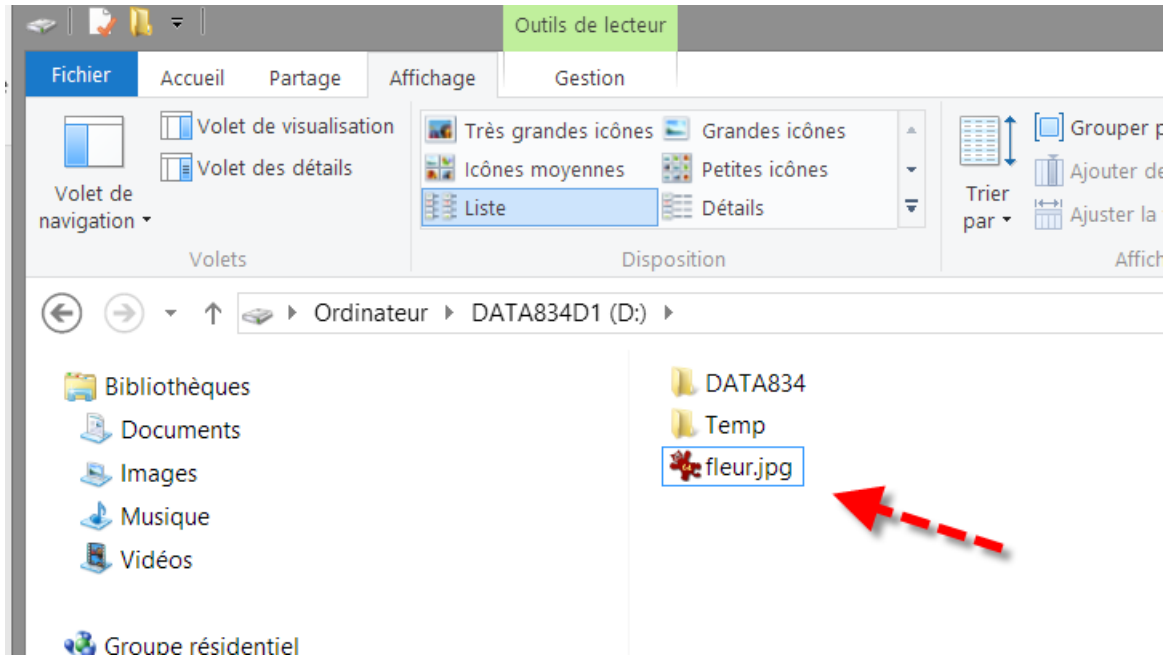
Outils de lecteur

Fichier | Accueil | Partage | Affichage | Gestion

Volet de navigation ▾

Volet de visualisation

Volet des détails

Volets

Très grandes icônes

Grandes icônes

Icônes moyennes

Petites icônes

Liste

Détails

Disposition

Trier par ▾

Grouper p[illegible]

Ajouter de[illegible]

Ajuster la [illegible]

Affich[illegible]

Ordinateur ▸ DATA834D1 (D:) ▸

Bibliothèques

Documents

Images

Musique

Vidéos

Groupe résidentiel

DATA834

Temp

fleur.jpg